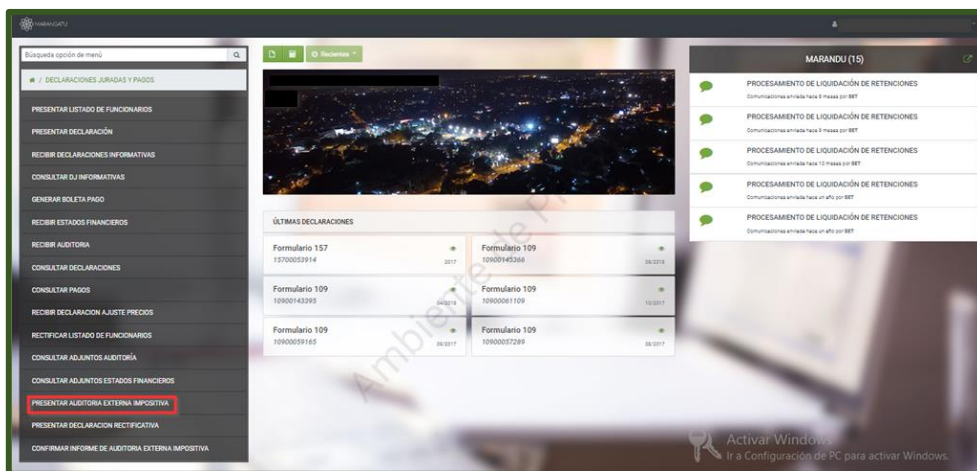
MARANGATU

Búsqueda opción de menú

/ DECLARACIONES JURADAS Y PAGOS

PRESENTAR LISTADO DE FUNCIONARIOS
PRESENTAR DECLARACIÓN
RECIBIR DECLARACIONES INFORMATIVAS
CONSULTAR DJ INFORMATIVAS
GENERAR BOLETA PAGO
RECIBIR ESTADOS FINANCIEROS
RECIBIR AUDITORIA
CONSULTAR DECLARACIONES
CONSULTAR PAGOS
RECIBIR DECLARACION AJUSTE PRECIOS
RECTIFICAR LISTADO DE FUNCIONARIOS
CONSULTAR ADJUNTOS AUDITORÍA
CONSULTAR ADJUNTOS ESTADOS FINANCIEROS
PRESENTAR AUDITORIA EXTERNA IMPOSITIVA
PRESENTAR DECLARACION RECTIFICATIVA
CONFIRMAR INFORME DE AUDITORIA EXTERNA IMPOSITIVA

Recientes

ÚLTIMAS DECLARACIONES

Formulario 157
15700053914
2017

Formulario 109
10900145366
09/2018

Formulario 109
10900143395
04/2018

Formulario 109
10900061109
10/2017

Formulario 109
10900059165
09/2017

Formulario 109
10900057289
08/2017

Ambiente de Pruebas

MARANDU (15)

PROCESAMIENTO DE LIQUIDACIÓN DE RETENCIONES
Comunicaciones enviada hace 5 meses por SET

PROCESAMIENTO DE LIQUIDACIÓN DE RETENCIONES
Comunicaciones enviada hace 5 meses por SET

PROCESAMIENTO DE LIQUIDACIÓN DE RETENCIONES
Comunicaciones enviada hace 10 meses por SET

PROCESAMIENTO DE LIQUIDACIÓN DE RETENCIONES
Comunicaciones enviada hace un año por SET

PROCESAMIENTO DE LIQUIDACIÓN DE RETENCIONES
Comunicaciones enviada hace un año por SET

Activar Windows
Ir a Configuración de PC para activar Windows.